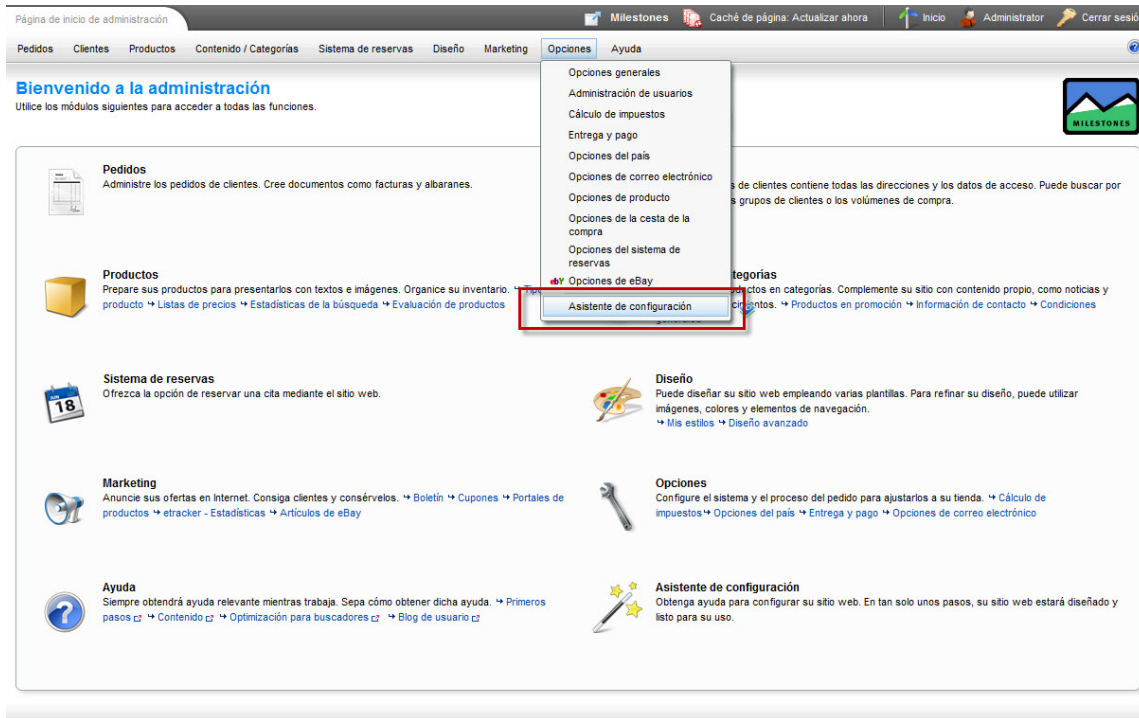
Página de inicio de administración

Milestones Caché de página: Actualizar ahora Inicio Administrator Cerrar sesió

Pedidos Clientes Productos Contenido / Categorías Sistema de reservas Diseño Marketing Opciones Ayuda

Opciones generales
Administración de usuarios
Cálculo de impuestos
Entrega y pago
Opciones del país
Opciones de correo electrónico
Opciones de producto
Opciones de la cesta de la compra
Opciones del sistema de reservas
Opciones de eBay
Asistente de configuración

Bienvenido a la administración
Utilice los módulos siguientes para acceder a todas las funciones.

MILESTONES

Pedidos
Administre los pedidos de clientes. Cree documentos como facturas y albaranes.

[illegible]s de clientes contiene todas las direcciones y los datos de acceso. Puede buscar por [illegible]s grupos de clientes o los volúmenes de compra.

Productos
Prepare sus productos para presentarlos con textos e imágenes. Organice su inventario. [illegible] producto Listas de precios Estadísticas de la búsqueda Evaluación de productos

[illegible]tegorías
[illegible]ctos en categorías. Complemente su sitio con contenido propio, como noticias y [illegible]ntos. Productos en promoción Información de contacto Condiciones generales

Sistema de reservas
Ofrezca la opción de reservar una cita mediante el sitio web.

Diseño
Puede diseñar su sitio web empleando varias plantillas. Para refinar su diseño, puede utilizar imágenes, colores y elementos de navegación.
Mis estilos Diseño avanzado

Marketing
Anuncie sus ofertas en Internet. Consiga clientes y consérvelos. Boletín Cupones Portales de productos etracker - Estadísticas Artículos de eBay

Opciones
Configure el sistema y el proceso del pedido para ajustarlos a su tienda. Cálculo de impuestos Opciones del país Entrega y pago Opciones de correo electrónico

Ayuda
Siempre obtendrá ayuda relevante mientras trabaja. Sepa cómo obtener dicha ayuda. Primeros pasos Contenido Optimización para buscadores Blog de usuario

Asistente de configuración
Obtenga ayuda para configurar su sitio web. En tan solo unos pasos, su sitio web estará diseñado y listo para su uso.